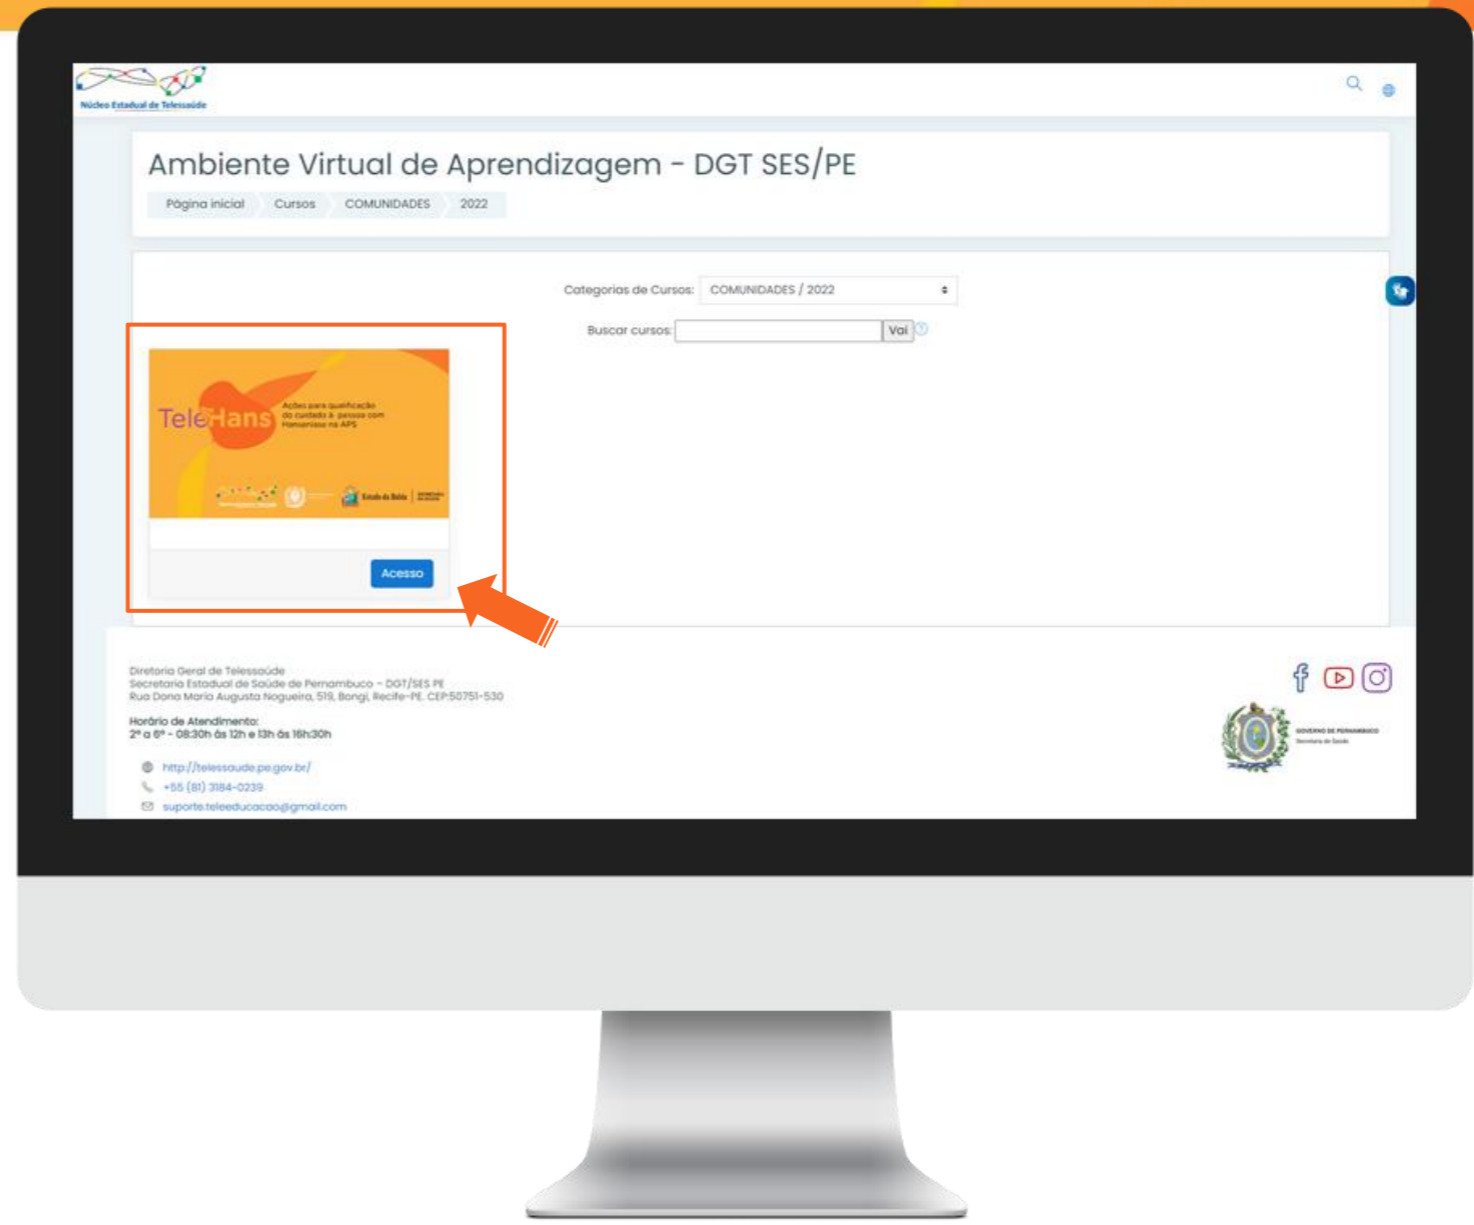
Núcleo Estadual de Telessaúde

Ambiente Virtual de Aprendizagem - DGT SES/PE

Página inicial Cursos COMUNIDADES 2022

Categorias de Cursos: COMUNIDADES / 2022

Buscar cursos: Vai

TeleHans Ações para qualificação do cuidado à pessoa com Hanseníase na APS

Estado da Bahia

Acesso

Diretoria Geral de Telessaúde
Secretaria Estadual de Saúde de Pernambuco - DGT/SES PE
Rua Dona Maria Augusta Nogueira, 519, Bongi, Recife-PE. CEP:50751-530

Horário de Atendimento:
2ª a 6ª - 08:30h às 12h e 13h às 16h30h

http://telessaude.pe.gov.br/
+55 (81) 3184-0239
suporte.teleeducacao@gmail.com

GOVERNO DE PERNAMBUCO
Secretaria de Saúde